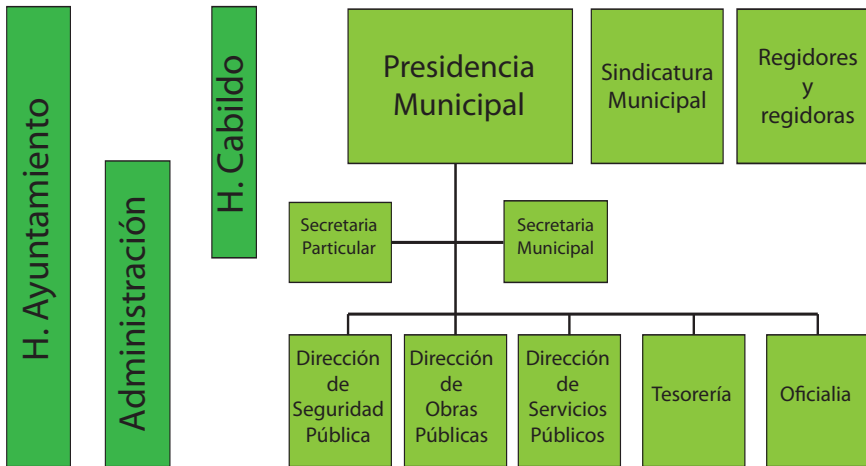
H. Ayuntamiento

Administración

H. Cabildo

Presidencia Municipal

Sindicatura Municipal

Regidores y regidoras

Secretaria Particular

Secretaria Municipal

Dirección de Seguridad Pública

Dirección de Obras Públicas

Dirección de Servicios Públicos

Tesorería

Oficialia